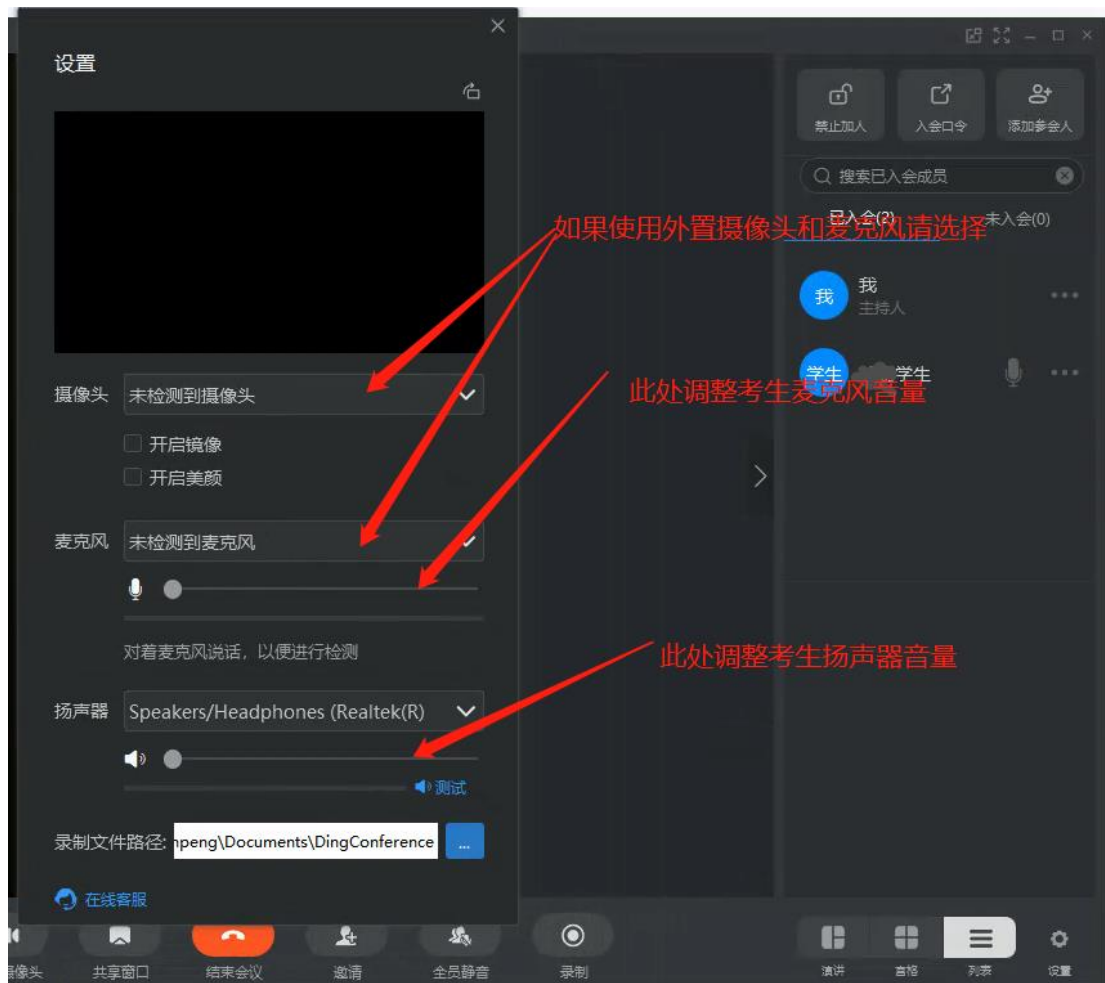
设置

摄像头 未检测到摄像头

开启镜像

开启美颜

麦克风 未检测到麦克风

对着麦克风说话，以便进行检测

扬声器 Speakers/Headphones (Realtek(R)

测试

录制文件路径: npeng\Documents\DingConference ...

在线客服

禁止加入 入会口令 添加参会人

搜索已入会成员

已入会(2) 未入会(0)

我 我 主持人

学生 学生

如果使用外置摄像头和麦克风请选择

此处调整考生麦克风音量

此处调整考生扬声器音量

摄像头 共享窗口 结束会议 邀请 全员静音 录制

演讲 宫格 列表 设置